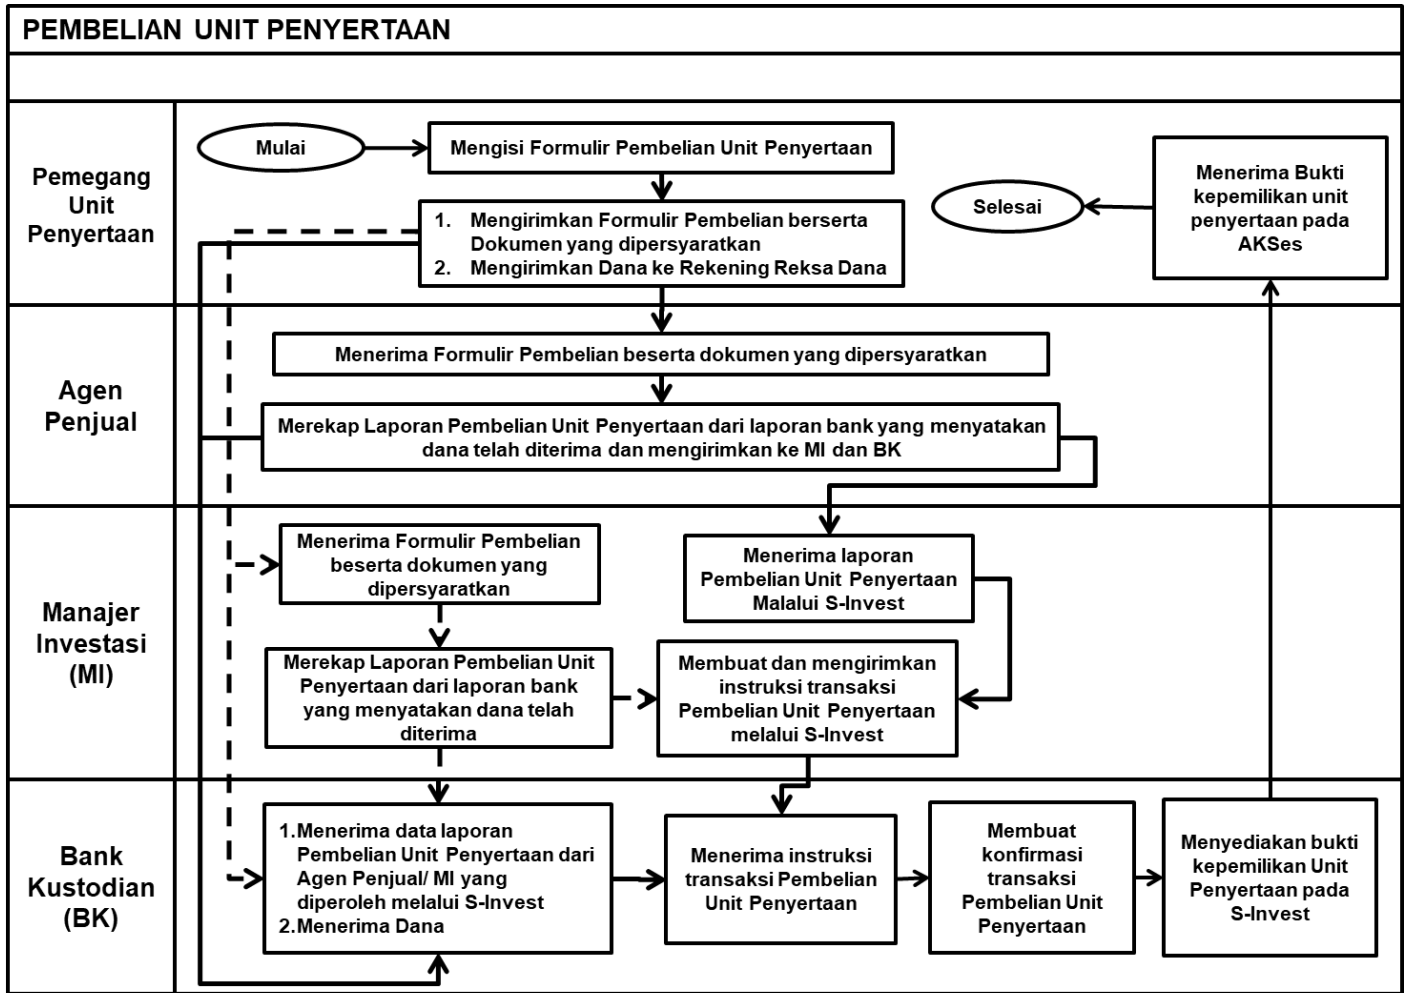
PEMBELIAN UNIT PENYERTAAN

Pemegang Unit Penyertaan

Mulai

Mengisi Formulir Pembelian Unit Penyertaan

1. Mengirimkan Formulir Pembelian beserta Dokumen yang dipersyaratkan
2. Mengirimkan Dana ke Rekening Reksa Dana

Selesai

Menerima Bukti kepemilikan unit penyertaan pada AKSes

Agen Penjual

Menerima Formulir Pembelian beserta dokumen yang dipersyaratkan

Merekap Laporan Pembelian Unit Penyertaan dari laporan bank yang menyatakan dana telah diterima dan mengirimkan ke MI dan BK

Manajer Investasi (MI)

Menerima Formulir Pembelian beserta dokumen yang dipersyaratkan

Menerima laporan Pembelian Unit Penyertaan Malalui S-Invest

Merekap Laporan Pembelian Unit Penyertaan dari laporan bank yang menyatakan dana telah diterima

Membuat dan mengirimkan instruksi transaksi Pembelian Unit Penyertaan melalui S-Invest

Bank Kustodian (BK)

1.Menerima data laporan Pembelian Unit Penyertaan dari Agen Penjual/ MI yang diperoleh melalui S-Invest
2.Menerima Dana

Menerima instruksi transaksi Pembelian Unit Penyertaan

Membuat konfirmasi transaksi Pembelian Unit Penyertaan

Menyediakan bukti kepemilikan Unit Penyertaan pada S-Invest